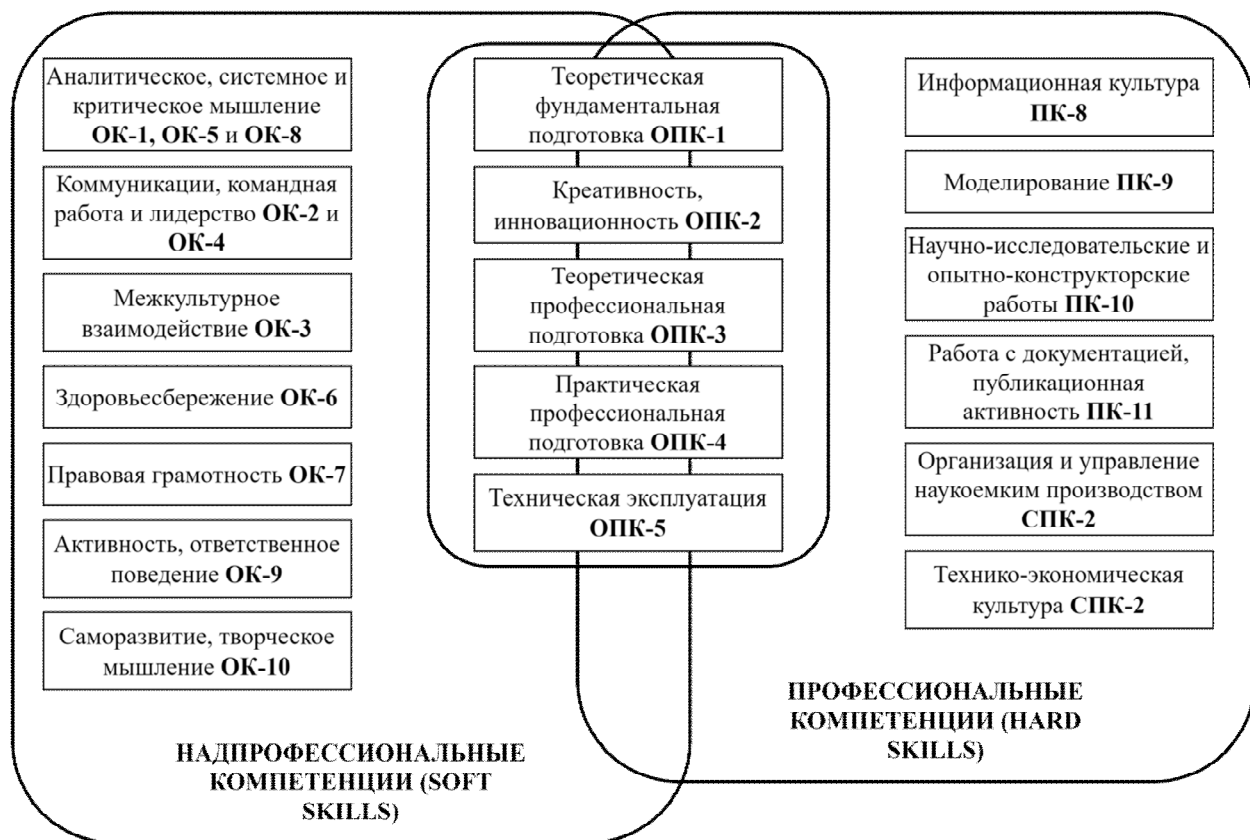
Аналитическое, системное и критическое мышление **ОК-1, ОК-5** и **ОК-8**

Коммуникации, командная работа и лидерство **ОК-2** и **ОК-4**

Межкультурное взаимодействие **ОК-3**

Здоровьесбережение **ОК-6**

Правовая грамотность **ОК-7**

Активность, ответственное поведение **ОК-9**

Саморазвитие, творческое мышление **ОК-10**

Теоретическая фундаментальная подготовка **ОПК-1**

Креативность, инновационность **ОПК-2**

Теоретическая профессиональная подготовка **ОПК-3**

Практическая профессиональная подготовка **ОПК-4**

Техническая эксплуатация **ОПК-5**

Информационная культура **ПК-8**

Моделирование **ПК-9**

Научно-исследовательские и опытно-конструкторские работы **ПК-10**

Работа с документацией, публикационная активность **ПК-11**

Организация и управление наукоемким производством **СПК-2**

Технико-экономическая культура **СПК-2**

ПРОФЕССИОНАЛЬНЫЕ КОМПЕТЕНЦИИ (HARD SKILLS)

НАДПРОФЕССИОНАЛЬНЫЕ КОМПЕТЕНЦИИ (SOFT SKILLS)